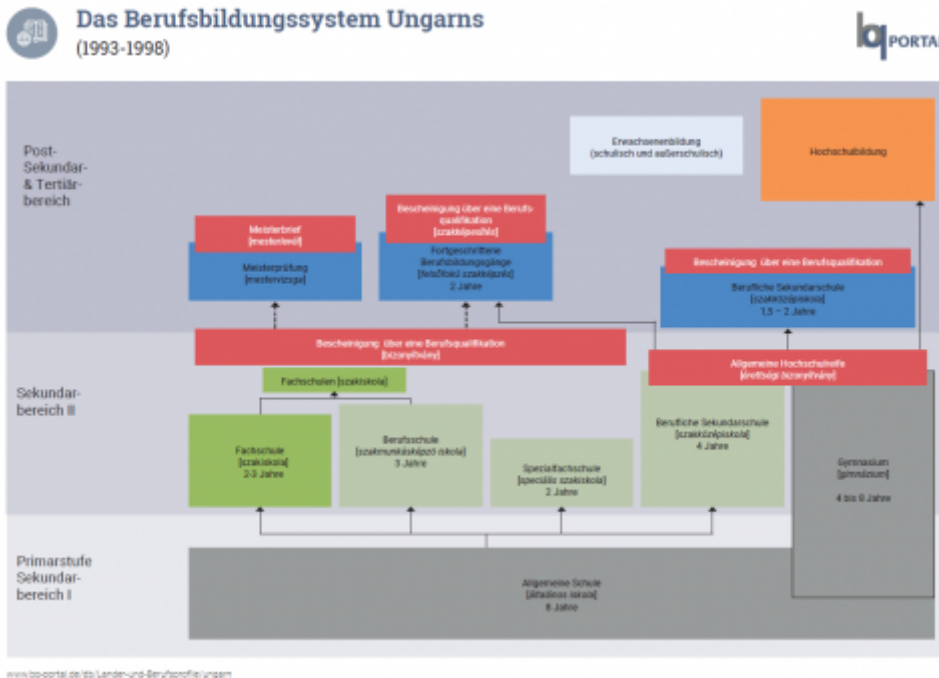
Das Berufsbildungssystem Ungarns
(1993-1998)

PORTAL

Post-Sekundar- & Tertiärbereich

Erwachsenenbildung
(schulisch und außerschulisch)

Hochschulbildung

Meisterbrief
[mesterlevél]

Meisterprüfung
[mestervizsga]

Bescheinigung über eine Berufsqualifikation
[szakképesítés]

Fortgeschrittene Berufsbildungsgänge
[felsőfokú szakképzés]
2 Jahre

Bescheinigung über eine Berufsqualifikation

Berufliche Sekundarschule
[szakközépiskola]
1,5 – 2 Jahre

Sekundarbereich II

Bescheinigung über eine Berufsqualifikation
[bizonyítvány]

Allgemeine Hochschulreife
[érettségi bizonyítvány]

Fachschulen [szakiskola]

Fachschule
[szakiskola]
2-3 Jahre

Berufsschule
[szakmunkásképző iskola]
3 Jahre

Spezialfachschule
[speciális szakiskola]
2 Jahre

Berufliche Sekundarschule
[szakközépiskola]
4 Jahre

Gymnasium
[gimnázium]
4 bis 8 Jahre

Primarstufe Sekundarbereich I

Allgemeine Schule
[általános iskola]
8 Jahre

www.bq-portal.de/db/Länder-und-Berufsprofile/Ungarn